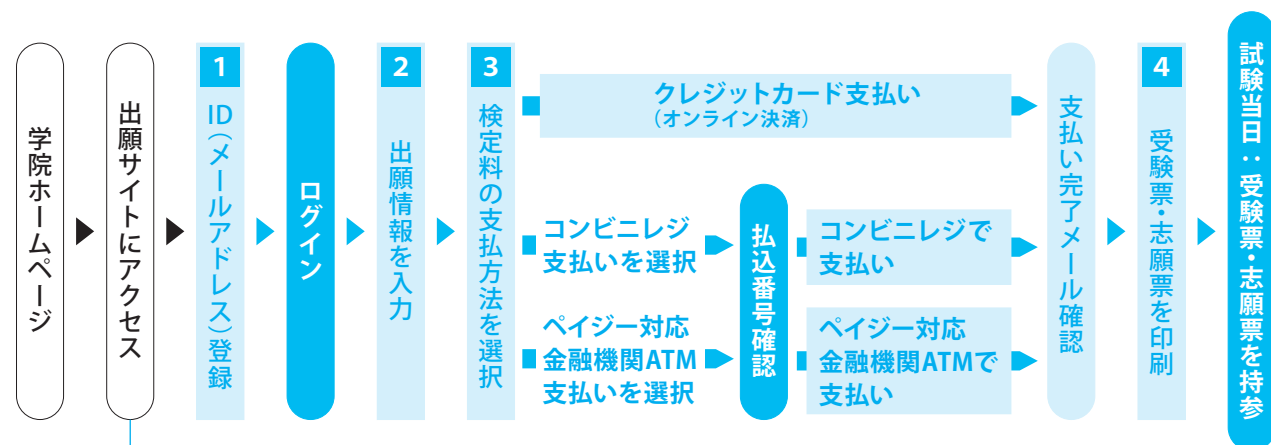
学院ホームページ

出願サイトにアクセス

1
ID（メールアドレス）登録

ログイン

2
出願情報を入力

3
検定料の支払方法を選択

クレジットカード支払い
（オンライン決済）

コンビニレジ支払いを選択

ペイジー対応金融機関ATM支払いを選択

払込番号確認

コンビニレジで支払い

ペイジー対応金融機関ATMで支払い

支払い完了メール確認

4
受験票・志願票を印刷

試験当日：受験票・志願票を持参